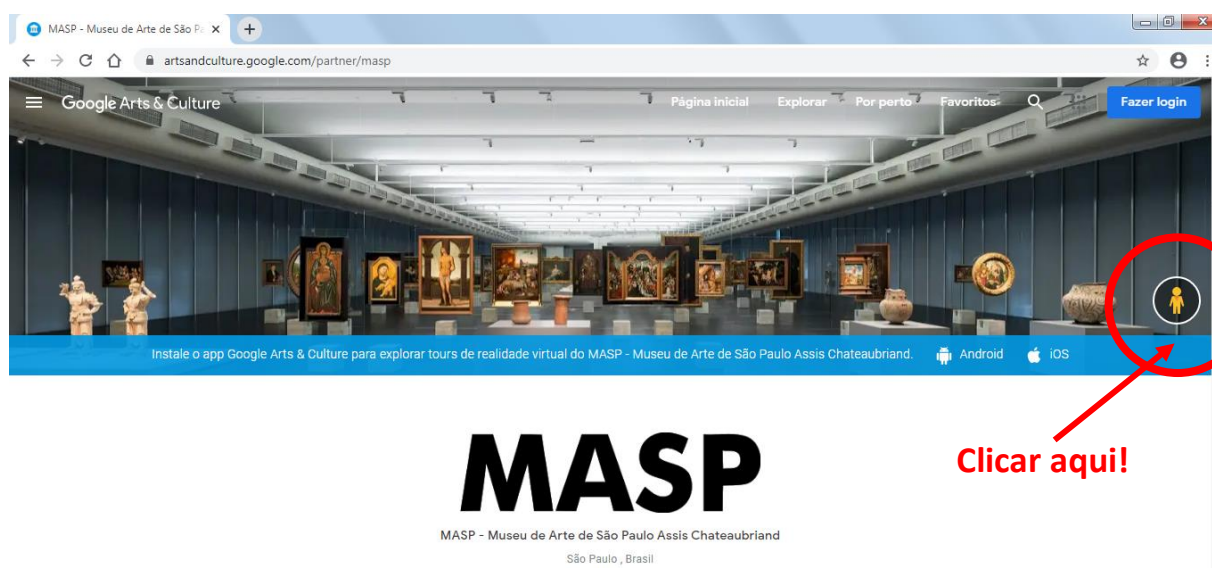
MASP - Museu de Arte de São Pa

artsandculture.google.com/partner/masp

Google Arts & Culture

Página inicial Explorar Por perto Favoritos

Fazer login

Instale o app Google Arts & Culture para explorar tours de realidade virtual do MASP - Museu de Arte de São Paulo Assis Chateaubriand. Android iOS

MASP

Clicar aqui!

MASP - Museu de Arte de São Paulo Assis Chateaubriand

São Paulo , Brasil